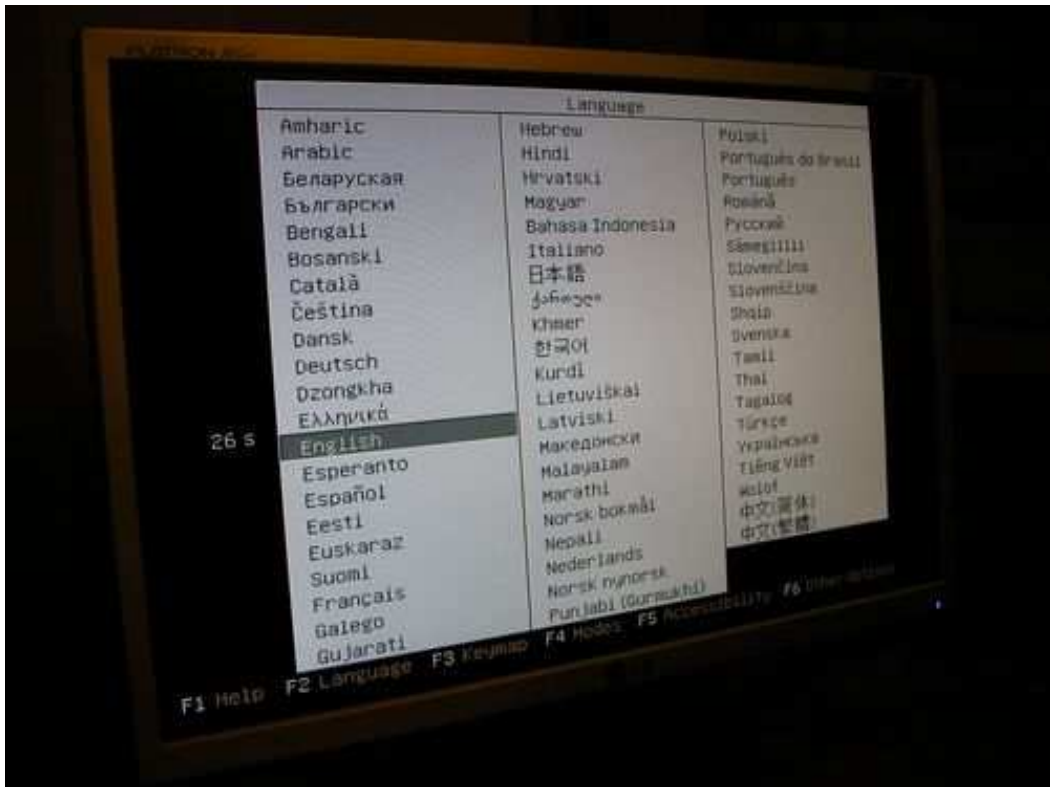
Language

Amharic
Arabic
Беларуская
Български
Bengali
Bosanski
Català
Čeština
Dansk
Deutsch
Dzongkha
Ελληνικά
English
Esperanto
Español
Eesti
Euskaraz
Suomi
Français
Galego
Gujarati

Hebrew
Hindi
Hrvatski
Magyar
Bahasa Indonesia
Italiano
日本語
ქართული
Khmer
한국어
Kurdî
Lietuviškai
Latviski
Македонски
Malayalam
Marathi
Norsk bokmål
Nepali
Nederlands
Norsk nynorsk
Punjabi (Gurmukhi)

Polski
Português do Brasil
Português
Română
Русский
Sámegillii
Slovenčina
Slovenščina
Shqip
Svenska
Tamil
Thai
Tagalog
Türkçe
Українська
Tiếng Việt
Wolof
中文(简体)
中文(繁體)

26 s

F1 Help F2 Language F3 Keymap F4 Modes F5 Accessibility F6 Other Options